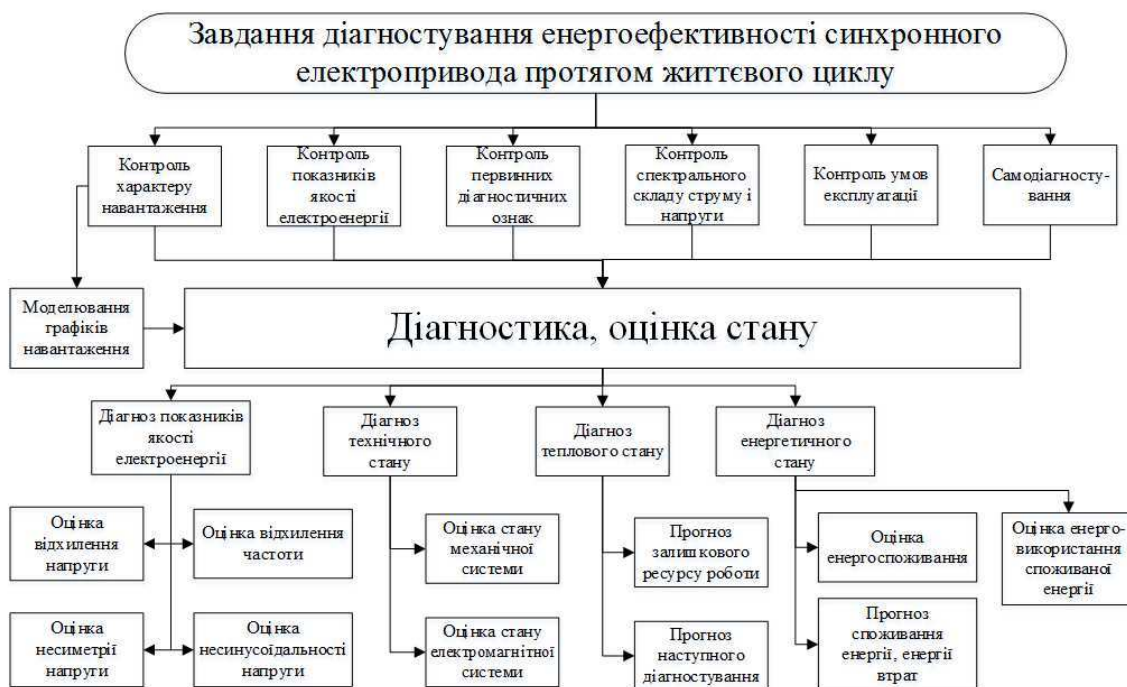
Завдання діагностування енергоефективності синхронного електропривода протягом життєвого циклу

Контроль характеру навантаження

Контроль показників якості електроенергії

Контроль первинних діагностичних ознак

Контроль спектрального складу струму і напруги

Контроль умов експлуатації

Самодіагностування

Моделювання графіків навантаження

Діагностика, оцінка стану

Діагноз показників якості електроенергії

Діагноз технічного стану

Діагноз теплового стану

Діагноз енергетичного стану

Оцінка відхилення напруги

Оцінка відхилення частоти

Оцінка несиметрії напруги

Оцінка несинусоїдальності напруги

Оцінка стану механічної системи

Оцінка стану електромагнітної системи

Прогноз залишкового ресурсу роботи

Прогноз наступного діагностування

Оцінка енергоспоживання

Прогноз споживання енергії, енергії втрат

Оцінка енерговикористання споживаної енергії